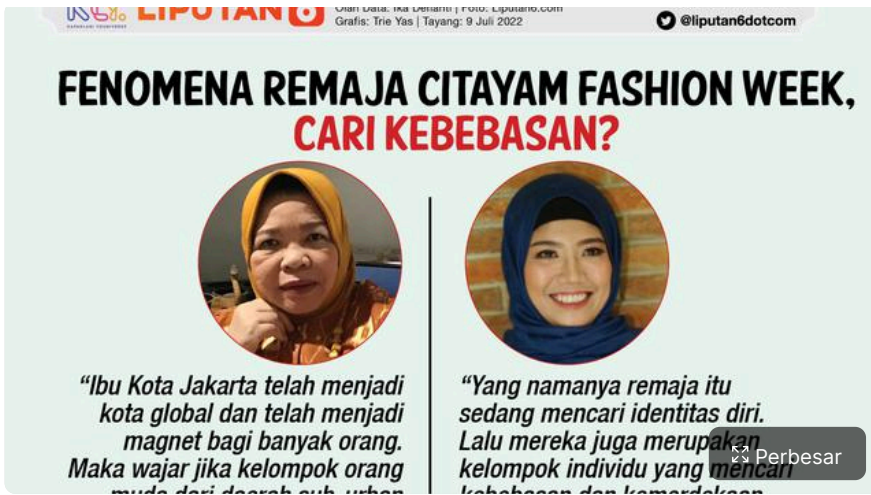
LIPUTAN 6

Olah Data: Ika Defianti | Foto: Liputan6.com
Grafis: Trie Yas | Tayang: 9 Juli 2022

@liputan6dotcom

FENOMENA REMAJA CITAYAM FASHION WEEK, CARI KEBEBASAN?

"Ibu Kota Jakarta telah menjadi kota global dan telah menjadi magnet bagi banyak orang. Maka wajar jika kelompok orang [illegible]

"Yang namanya remaja itu sedang mencari identitas diri. Lalu mereka juga merupakan kelompok individu yang mencari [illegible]

Perbesar